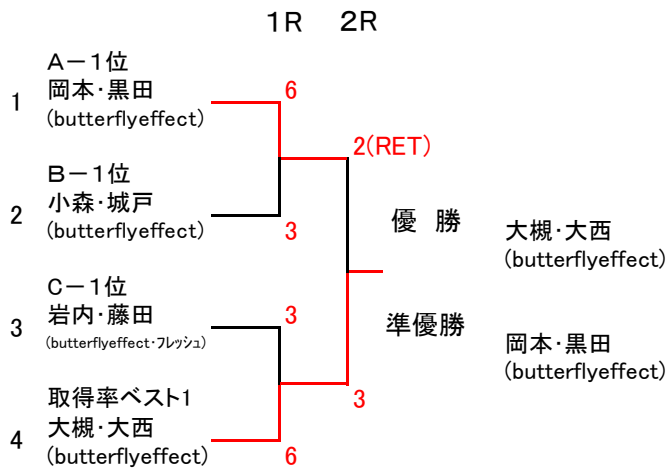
1R　2R

1
A－1位
岡本･黒田
(butterflyeffect)

6

2(RET)

2
B－1位
小森･城戸
(butterflyeffect)

3

優　勝
大槻･大西
(butterflyeffect)

3
C－1位
岩内･藤田
(butterflyeffect･フレッシュ)

3

準優勝
岡本･黒田
(butterflyeffect)

4
取得率ベスト1
大槻･大西
(butterflyeffect)

3

6